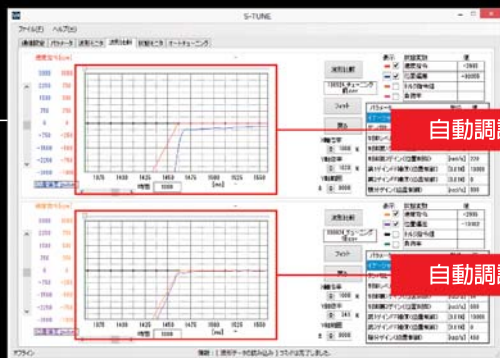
S-TUNE

ファイル(F) ヘルプ(H)

通信設定 パラメータ 波形モニタ 波形比較 状態モニタ オートチューニング

速度指令[r/s]

3000
2250
1500
750
0
-750
-1500
-2250
-3000

1375 1400 1425 1450 1475 1500 1525 1550
[ms]

波形比較

チューニング前.csv

フィット

読込

横軸拡大
1000 %

横軸位置
1650 ms

表示 計測波形 値
速度指令 -2800
位置偏差 +50055
トルク指令
負荷率

パラメータ

自動調

速度指令[r/s]

3000
2250
1500
750
0
-750
-1500
-2250
-3000

1375 1400 1425 1450 1475 1500 1525 1550
[ms]

波形比較

チューニング後.csv

フィット

読込

横軸拡大
1000 %

横軸位置
1650 ms

表示 計測波形 値
速度指令 -2800
位置偏差 -10162
トルク指令
負荷率

パラメータ

自動調

オフライン

情報: [波形データの読み込み] コマンドは完了しました。